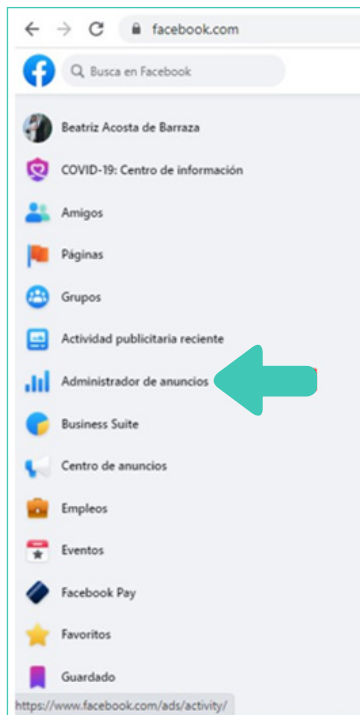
facebook.com

Busca en Facebook

Beatriz Acosta de Barraza

COVID-19: Centro de información

Amigos

Páginas

Grupos

Actividad publicitaria reciente

Administrador de anuncios

Business Suite

Centro de anuncios

Empleos

Eventos

Facebook Pay

Favoritos

Guardado

https://www.facebook.com/ads/activity/